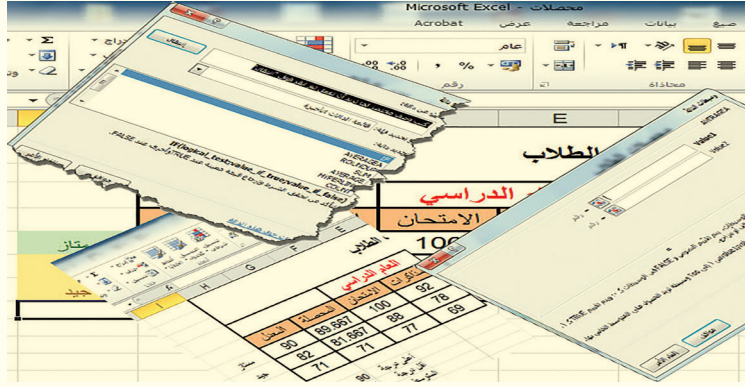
محصلات - Microsoft Excel

صيغ بيانات مراجعة عرض Acrobat

عام

محاذاة رقم

E

الطلاب

الدراسي

الامتحان

100

ممتاز

جيد

إلغاء

AVERAGE
IF
HYPERLINK
COUNT
MAX
SIN

IF(logical_test,value_if_true,value_if_false)

FALSE

TRUE

AVERAGE

Value1

Value2

موافق

إلغاء الأمر

H G F

الطلاب

العام الدراسي

المحصلة الامتحان

المعدل

90 89.567 100 92

82 81.567 88 78

71 71 72 69